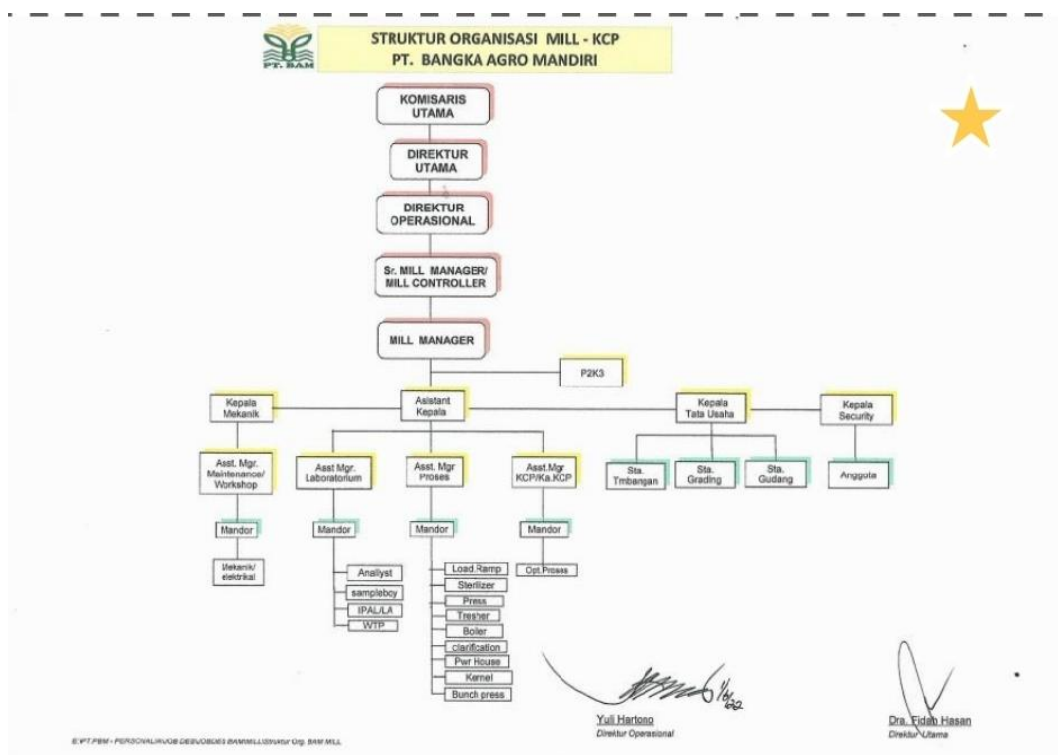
PT. BAM

STRUKTUR ORGANISASI MILL - KCP
PT. BANGKA AGRO MANDIRI

KOMISARIS UTAMA

DIREKTUR UTAMA

DIREKTUR OPERASIONAL

Sr. MILL MANAGER/ MILL CONTROLLER

MILL MANAGER

P2K3

Kepala Mekanik

Asistant Kepala

Kepala Tata Usaha

Kepala Security

Asst. Mgr. Maintenance/ Workshop

Asst Mgr. Laboratorium

Asst. Mgr Proses

Asst.Mgr KCP/Ka.KCP

Sta. Timbangan

Sta. Grading

Sta. Gudang

Anggota

Mandor

Mandor

Mandor

Mandor

Mekanik/ elektrikal

Analyst

samplebcy

IPAL/LA

WTP

Load.Ramp

Sterilizer

Press

Tresher

Boiler

clarification

Pwr House

Kernel

Bunch press

Opt.Proses

Yuli Hartono
Direktur Operasional

Dra. Fidah Hasan
Direktur Utama

E:\PT.PBM - PERSONALIA\UGB DEBUOBOBS BAM\MILL\Struktur Org. BAM MILL